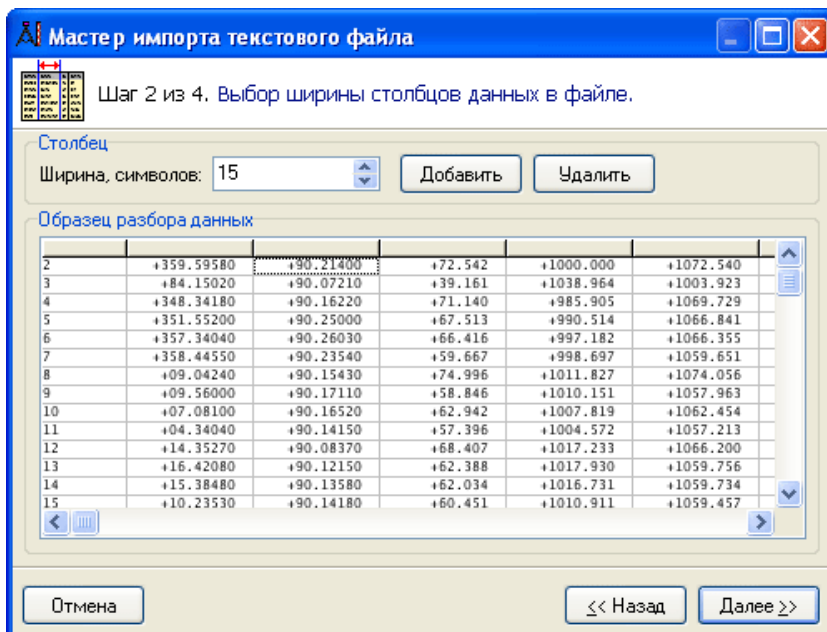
Мастер импорта текстового файла

Шаг 2 из 4. Выбор ширины столбцов данных в файле.

Столбец

Ширина, символов: 15

Добавить

Удалить

Образец разбора данных

|  |  |  |  |  |  |
|---|---|---|---|---|---|
| 2 | +359.59580 | +90.21400 | +72.542 | +1000.000 | +1072.540 |
| 3 | +84.15020 | +90.07210 | +39.161 | +1038.964 | +1003.923 |
| 4 | +348.34180 | +90.16220 | +71.140 | +985.905 | +1069.729 |
| 5 | +351.55200 | +90.25000 | +67.513 | +990.514 | +1066.841 |
| 6 | +357.34040 | +90.26030 | +66.416 | +997.182 | +1066.355 |
| 7 | +358.44550 | +90.23540 | +59.667 | +998.697 | +1059.651 |
| 8 | +09.04240 | +90.15430 | +74.996 | +1011.827 | +1074.056 |
| 9 | +09.56000 | +90.17110 | +58.846 | +1010.151 | +1057.963 |
| 10 | +07.08100 | +90.16520 | +62.942 | +1007.819 | +1062.454 |
| 11 | +04.34040 | +90.14150 | +57.396 | +1004.572 | +1057.213 |
| 12 | +14.35270 | +90.08370 | +68.407 | +1017.233 | +1066.200 |
| 13 | +16.42080 | +90.12150 | +62.388 | +1017.930 | +1059.756 |
| 14 | +15.38480 | +90.13580 | +62.034 | +1016.731 | +1059.734 |
| 15 | +10.23530 | +90.14180 | +60.451 | +1010.911 | +1059.457 |

Отмена

<< Назад

Далее >>